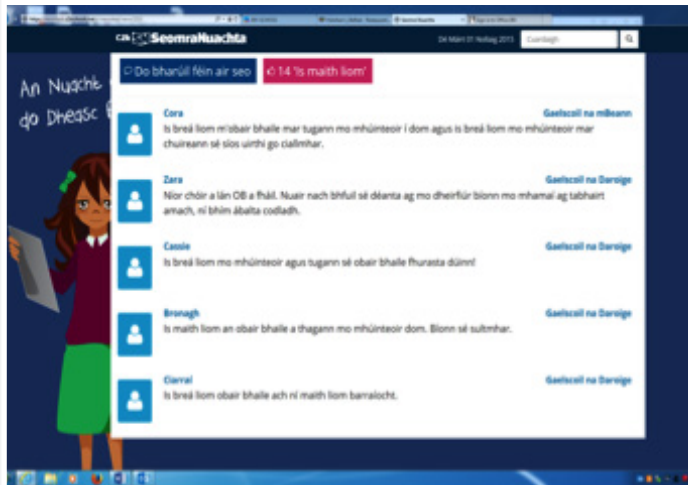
SeomraNuachta

24 Márt 01 Nollag 2015 Cuardaigh

An Nuacht do Dheasc

Do bharúil féin air seo

14 'Is maith liom'

Cora
Gaelscoil na mBeann
Is breá liom m'obair bhaile mar tugann mo mhúinteoir í dom agus is breá liom mo mhúinteoir mar chuireann sé síos uirthi go ciallmhar.

Zara
Gaelscoil na Daroige
Níor chóir a lán OB a fháil. Nuair nach bhfuil sé déanta ag mo dheirfiúr bíonn mo mhamaí ag tabhairt amach, ní bhím ábalta codladh.

Cassie
Gaelscoil na Daroige
Is breá liom mo mhúinteoir agus tugann sé obair bhaile fhurasta dúinn!

Bronagh
Gaelscoil na Daroige
Is maith liom an obair bhaile a thagann mo mhúinteoir dom. Bíonn sé sultmhar.

Ciarraí
Gaelscoil na Daroige
Is breá liom obair bhaile ach ní maith liom barraíocht.